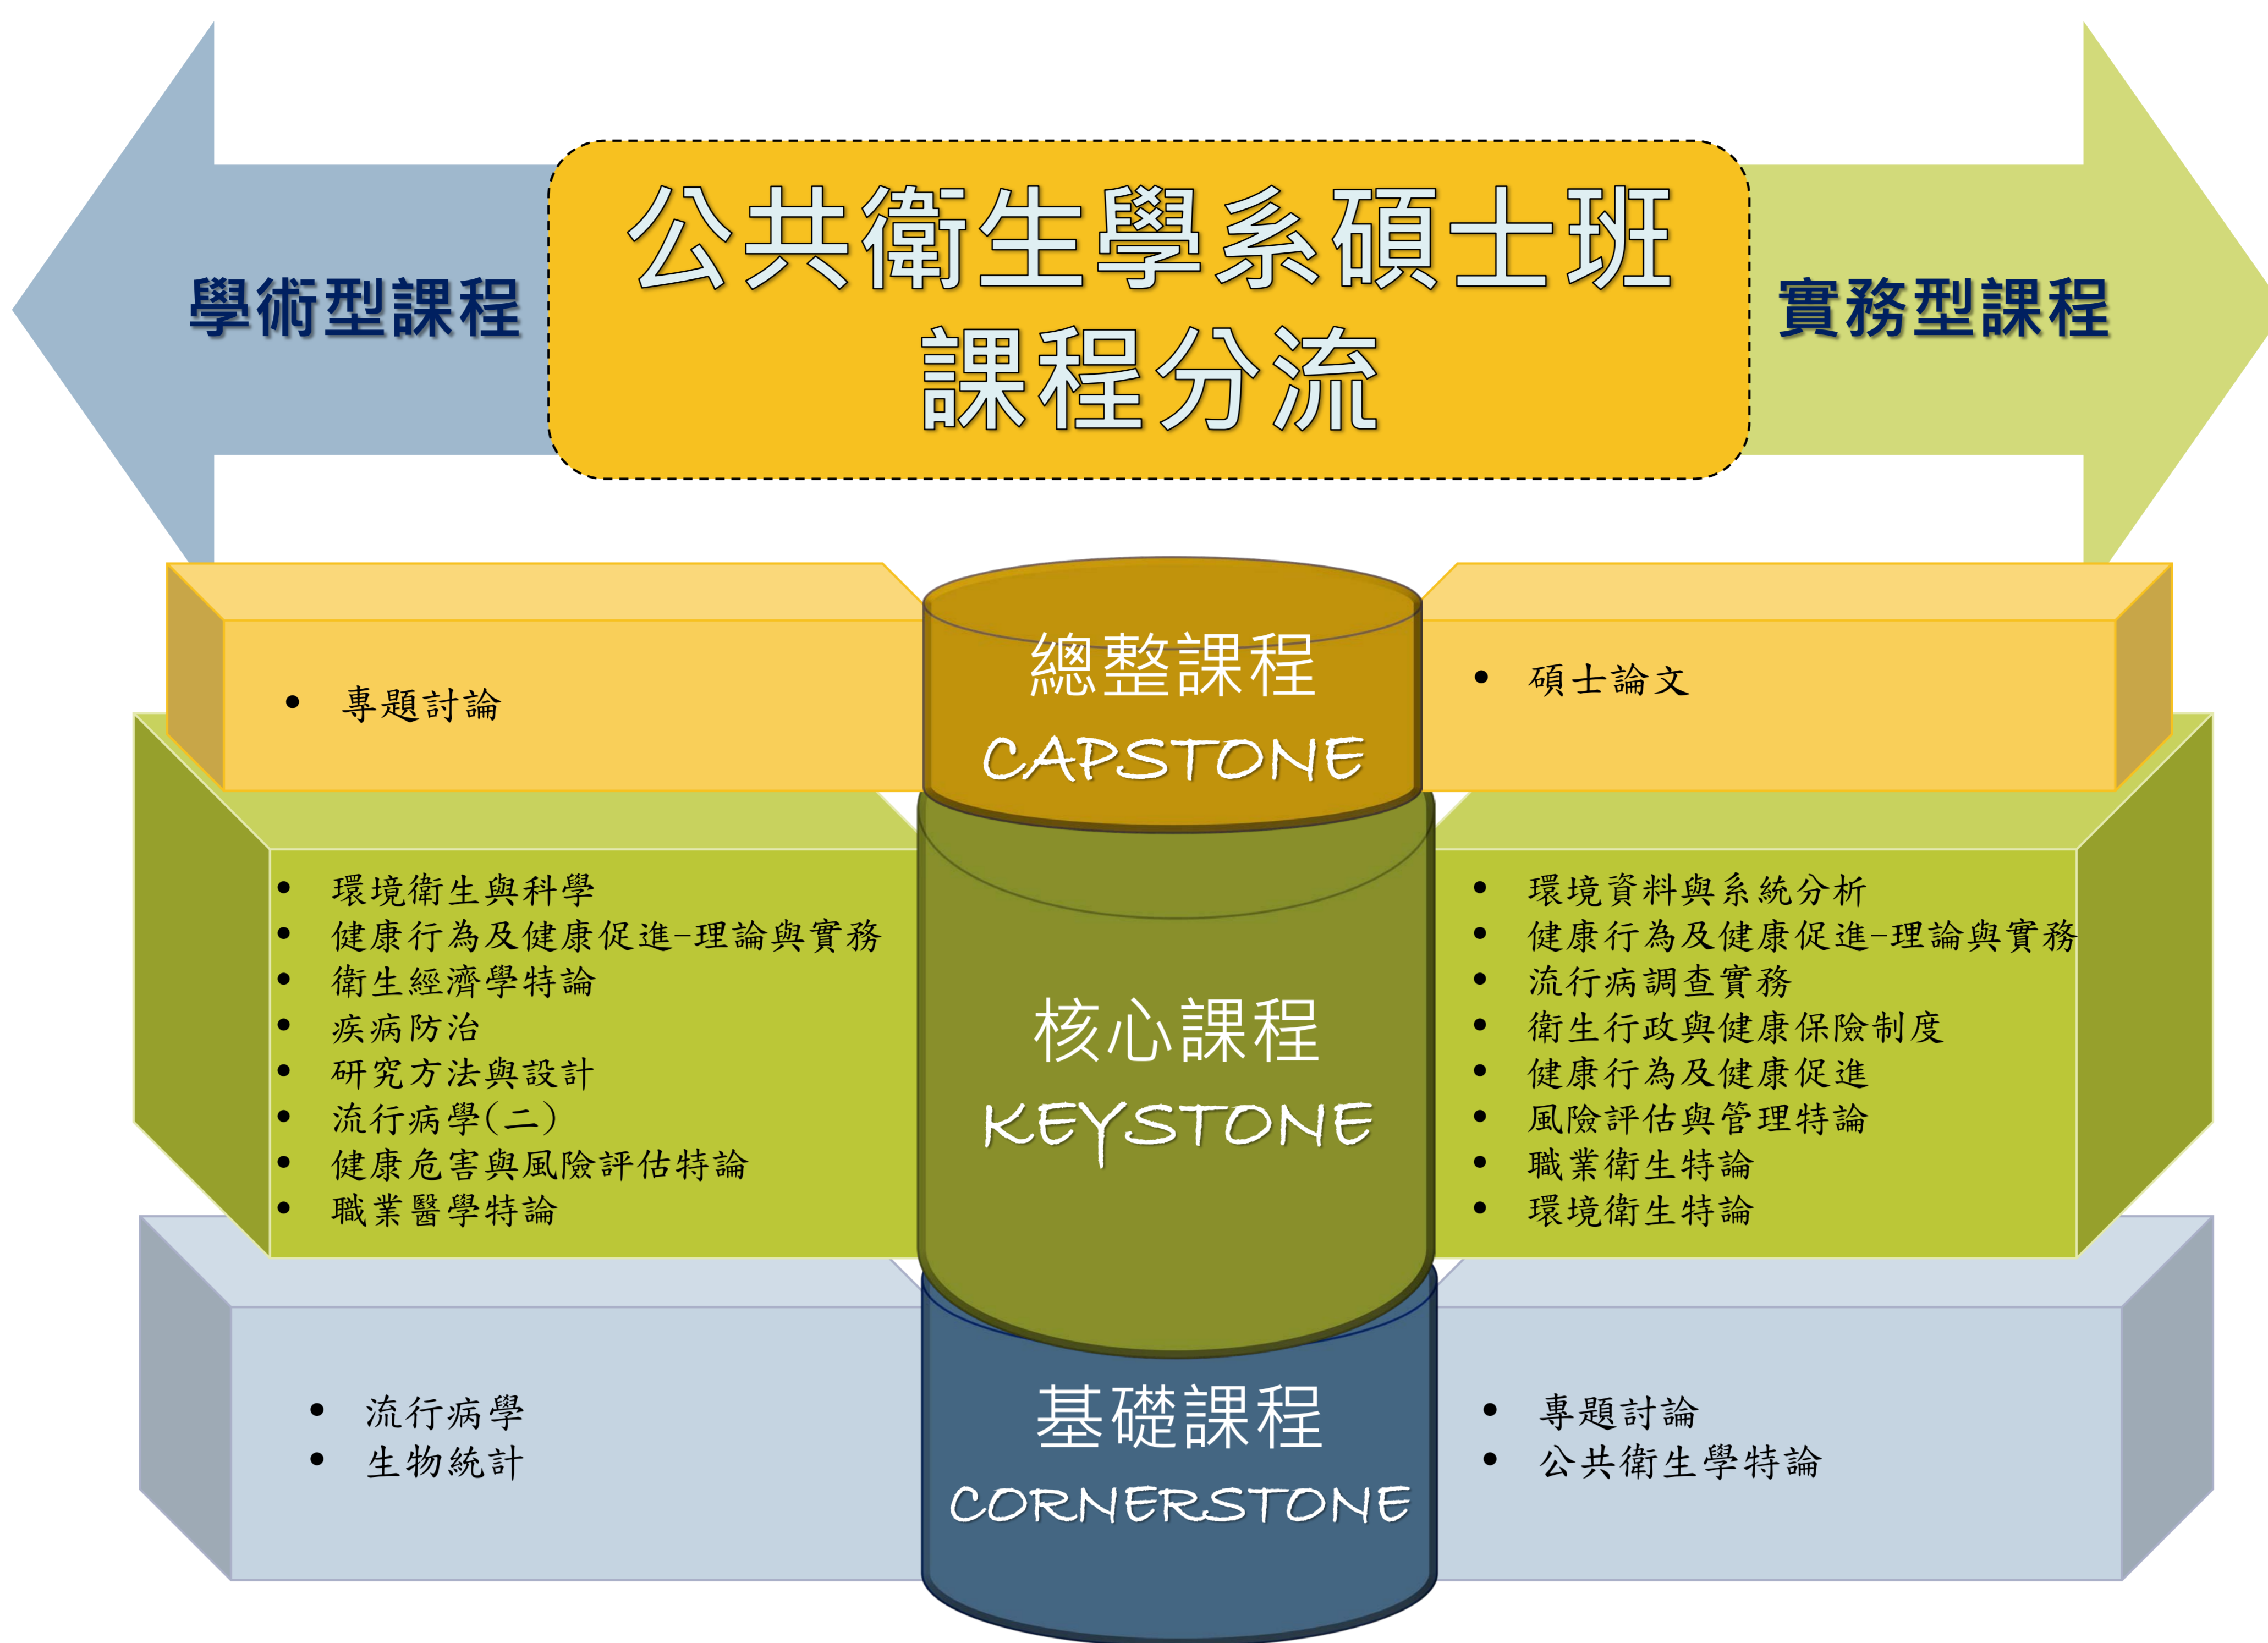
學術型課程

公共衛生學系碩士班
課程分流

實務型課程

• 專題討論

總整課程
CAPSTONE

• 碩士論文

• 環境衛生與科學
• 健康行為及健康促進-理論與實務
• 衛生經濟學特論
• 疾病防治
• 研究方法與設計
• 流行病學(二)
• 健康危害與風險評估特論
• 職業醫學特論

核心課程
KEYSTONE

• 環境資料與系統分析
• 健康行為及健康促進-理論與實務
• 流行病調查實務
• 衛生行政與健康保險制度
• 健康行為及健康促進
• 風險評估與管理特論
• 職業衛生特論
• 環境衛生特論

• 流行病學
• 生物統計

基礎課程
CORNERSTONE

• 專題討論
• 公共衛生學特論